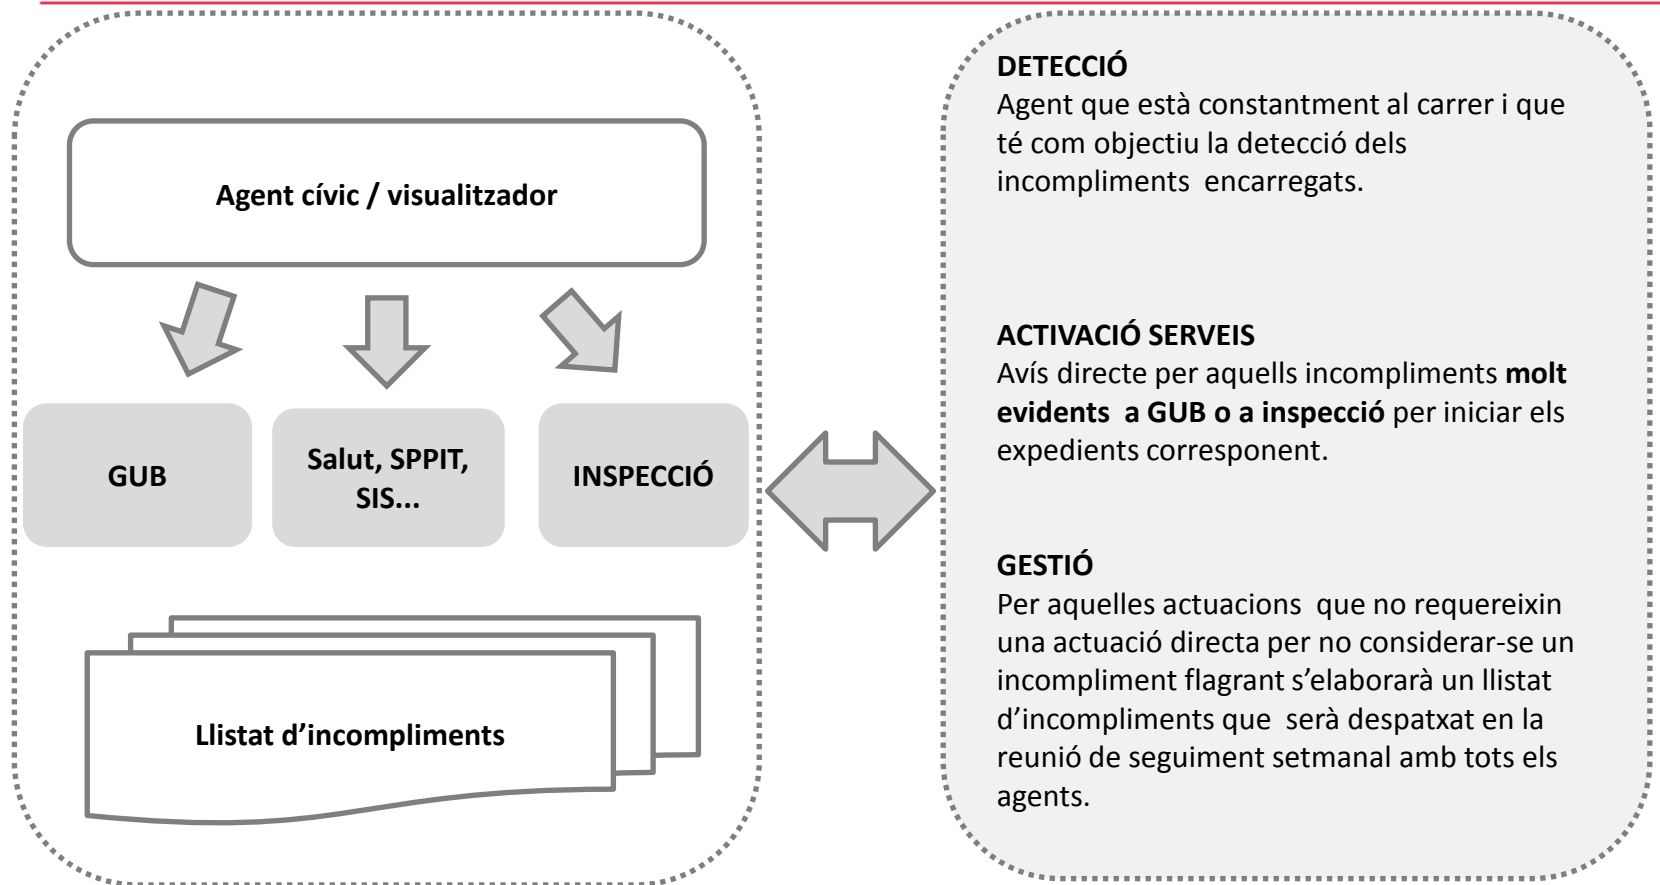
Agent cívic / visualitzador

GUB

Salut, SPPIT, SIS...

INSPECCIÓ

Llistat d'incompliments

DETECCIÓ
Agent que està constantment al carrer i que té com objectiu la detecció dels incompliments encarregats.

ACTIVACIÓ SERVEIS
Avís directe per aquells incompliments **molt evidents a GUB o a inspecció** per iniciar els expedients corresponent.

GESTIÓ
Per aquelles actuacions que no requereixin una actuació directa per no considerar-se un incompliment flagrant s'elaborarà un llistat d'incompliments que serà despatxat en la reunió de seguiment setmanal amb tots els agents.